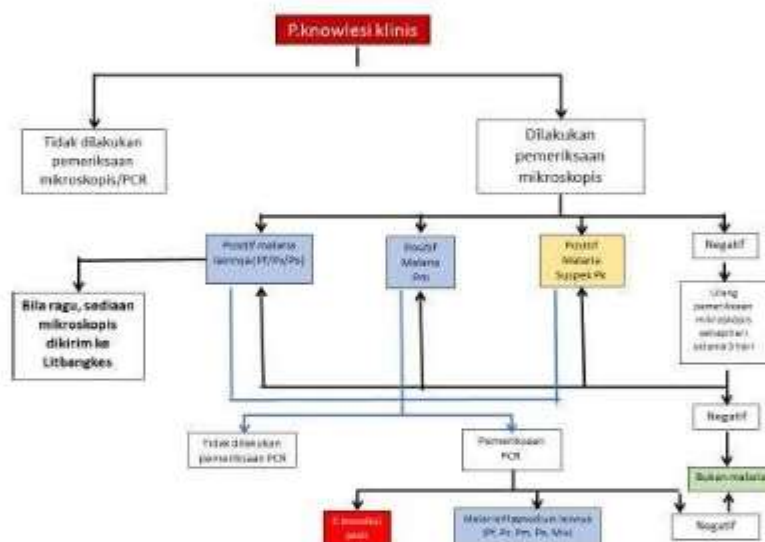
P.knowlesi klinis

Tidak dilakukan pemeriksaan mikroskopis/PCR

Dilakukan pemeriksaan mikroskopis

Positif malaria lainnya(Pf/Pv/Po)

Positif Malaria Pm

Positif Malaria Suspek Pk

Negatif

Ulang pemeriksaan mikroskopis sebanyak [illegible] selama 3 hari

Bila ragu, sediaan mikroskopis dikirim ke Litbangkes

Negatif

Tidak dilakukan pemeriksaan PCR

Pemeriksaan PCR

Bukan malaria

P.knowlesi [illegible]

Malaria Plasmodium lainnya (Pf, Pv, Pm, Po, Mix)

Negatif